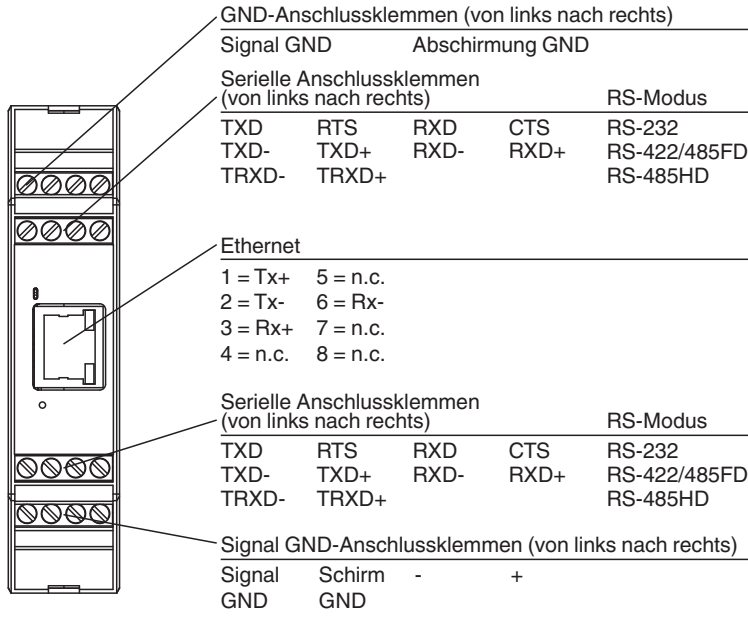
GND-Anschlussklemmen (von links nach rechts)

| Signal GND | Abschirmung GND |
|---|---|

Serielle Anschlussklemmen (von links nach rechts)

| | | | | RS-Modus |
|---|---|---|---|---|
| TXD | RTS | RXD | CTS | RS-232 |
| TXD- | TXD+ | RXD- | RXD+ | RS-422/485FD |
| TRXD- | TRXD+ | | | RS-485HD |

Ethernet

| | |
|---|---|
| 1 = Tx+ | 5 = n.c. |
| 2 = Tx- | 6 = Rx- |
| 3 = Rx+ | 7 = n.c. |
| 4 = n.c. | 8 = n.c. |

Serielle Anschlussklemmen (von links nach rechts)

| | | | | RS-Modus |
|---|---|---|---|---|
| TXD | RTS | RXD | CTS | RS-232 |
| TXD- | TXD+ | RXD- | RXD+ | RS-422/485FD |
| TRXD- | TRXD+ | | | RS-485HD |

Signal GND-Anschlussklemmen (von links nach rechts)

| Signal GND | Schirm GND | - | + |
|---|---|---|---|